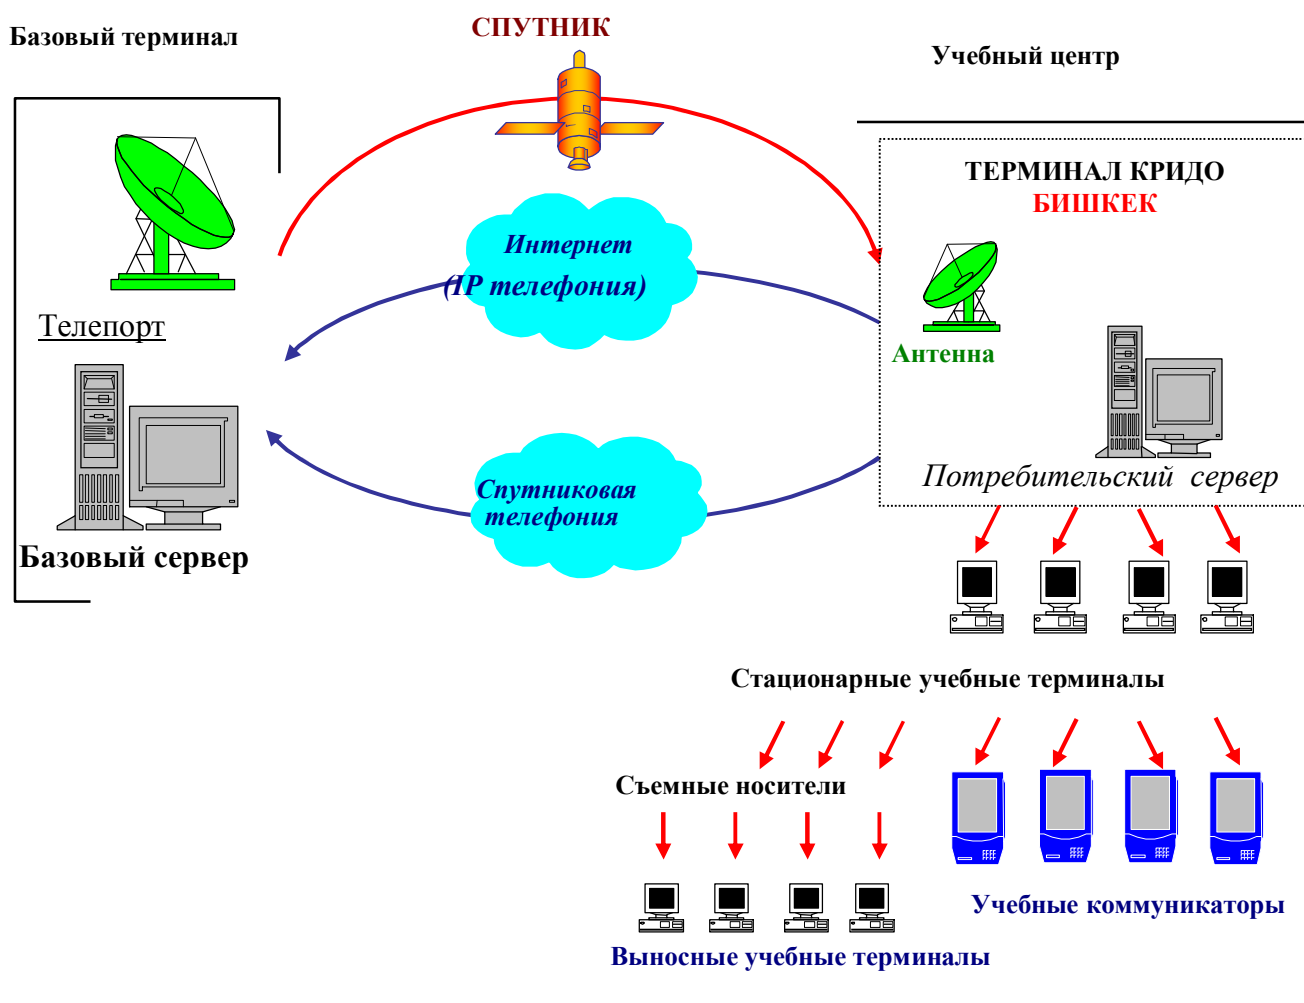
Базовый терминал

СПУТНИК

Учебный центр

ТЕРМИНАЛ КРИДО
БИШКЕК

Интернет
(IP телефония)

Телепорт

Антенна

Базовый сервер

Спутниковая телефония

Потребительский сервер

Стационарные учебные терминалы

Съемные носители

Учебные коммуникаторы

Выносные учебные терминалы